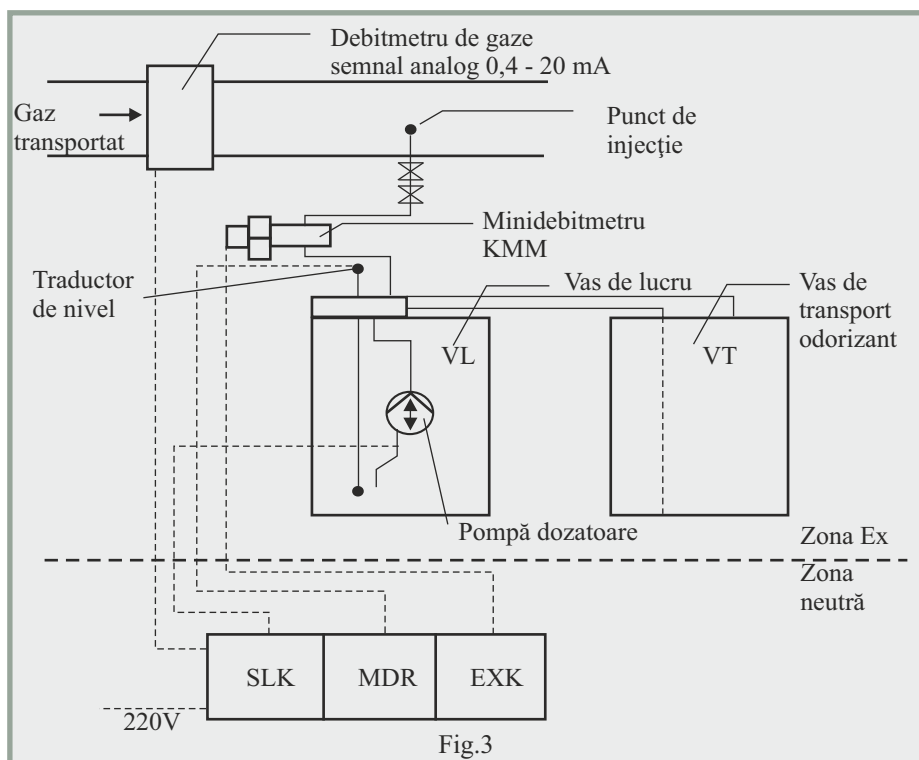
Debitmetru de gaze
semnal analog 0,4 - 20 mA

Gaz
transportat

Punct de
injecţie

Minidebitmetru
KMM

Traductor
de nivel

Vas de lucru

Vas de
transport
odorizant

VL

VT

Pompă dozatoare

Zona Ex

Zona
neutră

SLK

MDR

EXK

220V

Fig.3